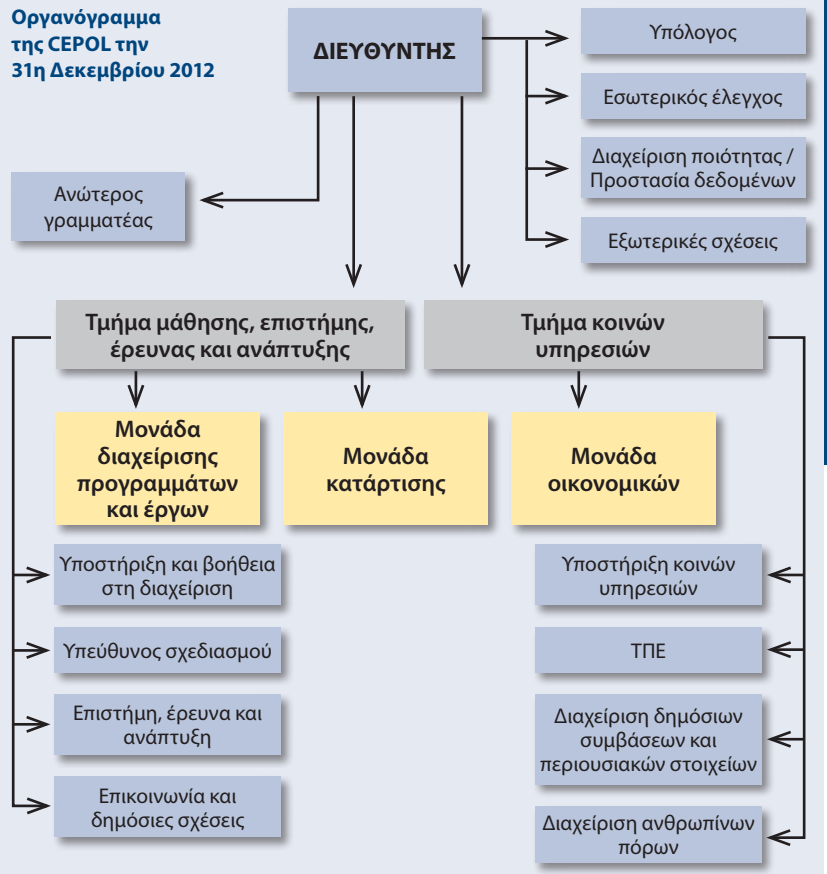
Οργανόγραμμα της CEPOL την 31η Δεκεμβρίου 2012

ΔΙΕΥΘΥΝΤΗΣ

Υπόλογος

Εσωτερικός έλεγχος

Διαχείριση ποιότητας / Προστασία δεδομένων

Εξωτερικές σχέσεις

Ανώτερος γραμματέας

Τμήμα μάθησης, επιστήμης, έρευνας και ανάπτυξης

Τμήμα κοινών υπηρεσιών

Μονάδα διαχείρισης προγραμμάτων και έργων

Μονάδα κατάρτισης

Μονάδα οικονομικών

Υποστήριξη και βοήθεια στη διαχείριση

Υπεύθυνος σχεδιασμού

Επιστήμη, έρευνα και ανάπτυξη

Επικοινωνία και δημόσιες σχέσεις

Υποστήριξη κοινών υπηρεσιών

ΤΠΕ

Διαχείριση δημόσιων συμβάσεων και περιουσιακών στοιχείων

Διαχείριση ανθρωπίνων πόρων